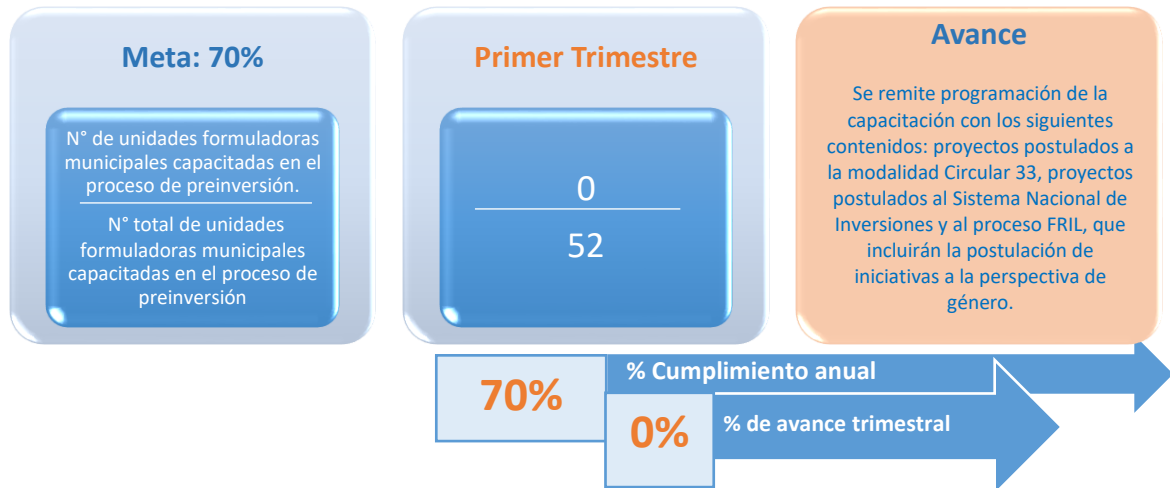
Meta: 70%

N° de unidades formuladoras municipales capacitadas en el proceso de preinversión.

N° total de unidades formuladoras municipales capacitadas en el proceso de preinversión

Primer Trimestre

$\frac{0}{52}$

Avance

Se remite programación de la capacitación con los siguientes contenidos: proyectos postulados a la modalidad Circular 33, proyectos postulados al Sistema Nacional de Inversiones y al proceso FRIL, que incluirán la postulación de iniciativas a la perspectiva de género.

70%

% Cumplimiento anual

0%

% de avance trimestral